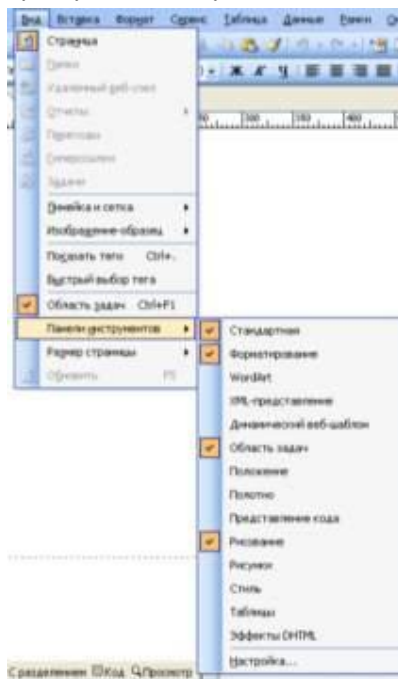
Вид Вставка Формат Сервис Таблица Данные Окно

Страница
Папки
Удаленный веб-узел
Отчеты
Переходы
Гиперссылки
Задачи
Линейка и сетка
Изображение-образец
Показать теги Ctrl+.
Быстрый выбор тега
Область задач Ctrl+F1
Панели инструментов
Размер страницы
Обновить F5

Стандартная
Форматирование
WordArt
XML-представление
Динамический веб-шаблон
Область задач
Положение
Полотно
Представление кода
Рисование
Рисунки
Стиль
Таблицы
Эффекты DHTML
Настройка...

Конструктор Код Просмотр